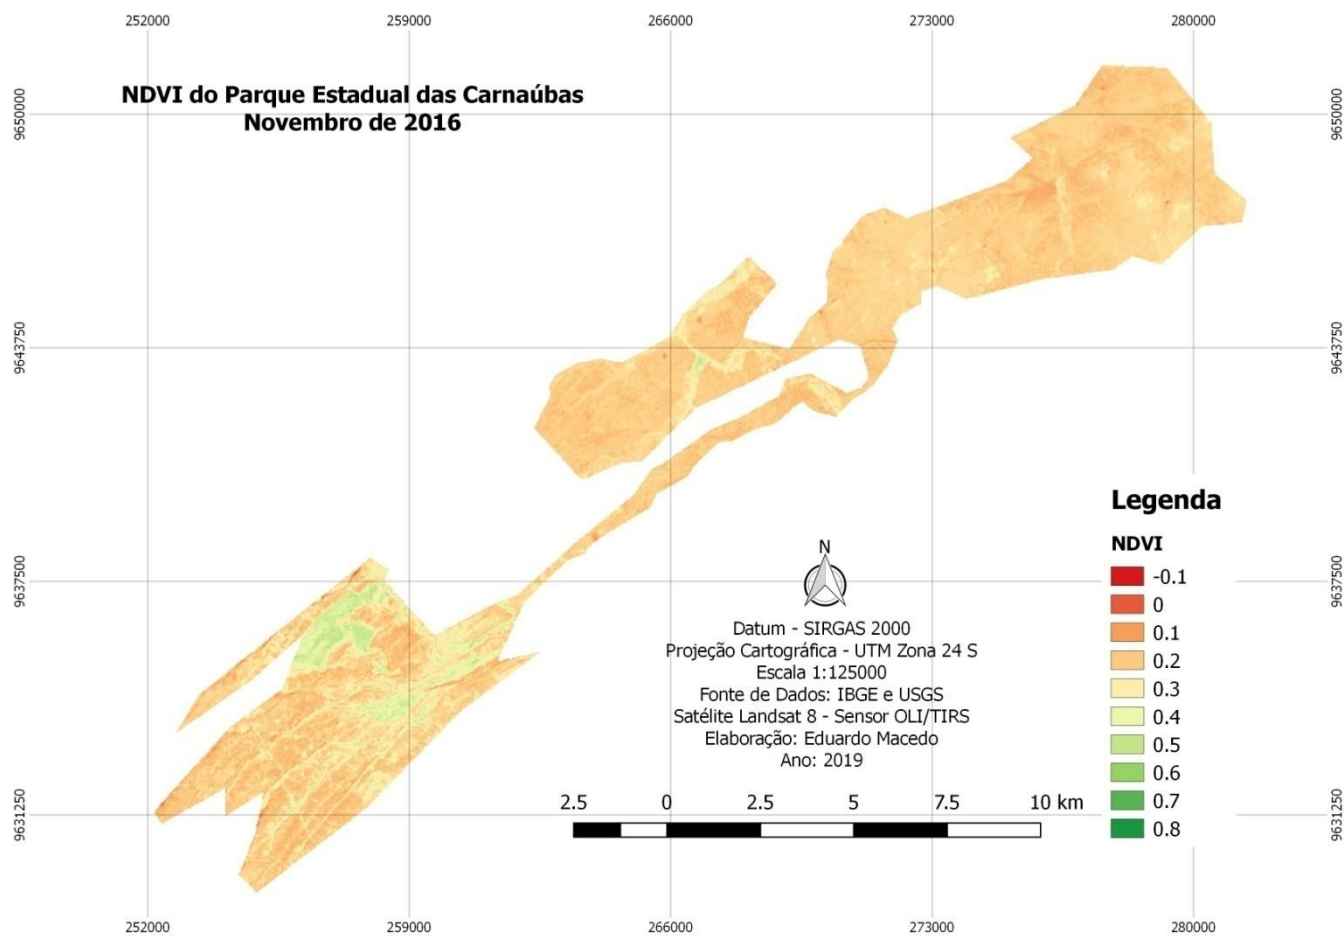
252000 259000 266000 273000 280000

NDVI do Parque Estadual das Carnaúbas
Novembro de 2016

9650000 9643750 9637500 9631250

9650000 9643750 9637500 9631250

Legenda

NDVI
-0.1
0
0.1
0.2
0.3
0.4
0.5
0.6
0.7
0.8

N

Datum - SIRGAS 2000
Projeção Cartográfica - UTM Zona 24 S
Escala 1:125000
Fonte de Dados: IBGE e USGS
Satélite Landsat 8 - Sensor OLI/TIRS
Elaboração: Eduardo Macedo
Ano: 2019

2.5 0 2.5 5 7.5 10 km

252000 259000 266000 273000 280000